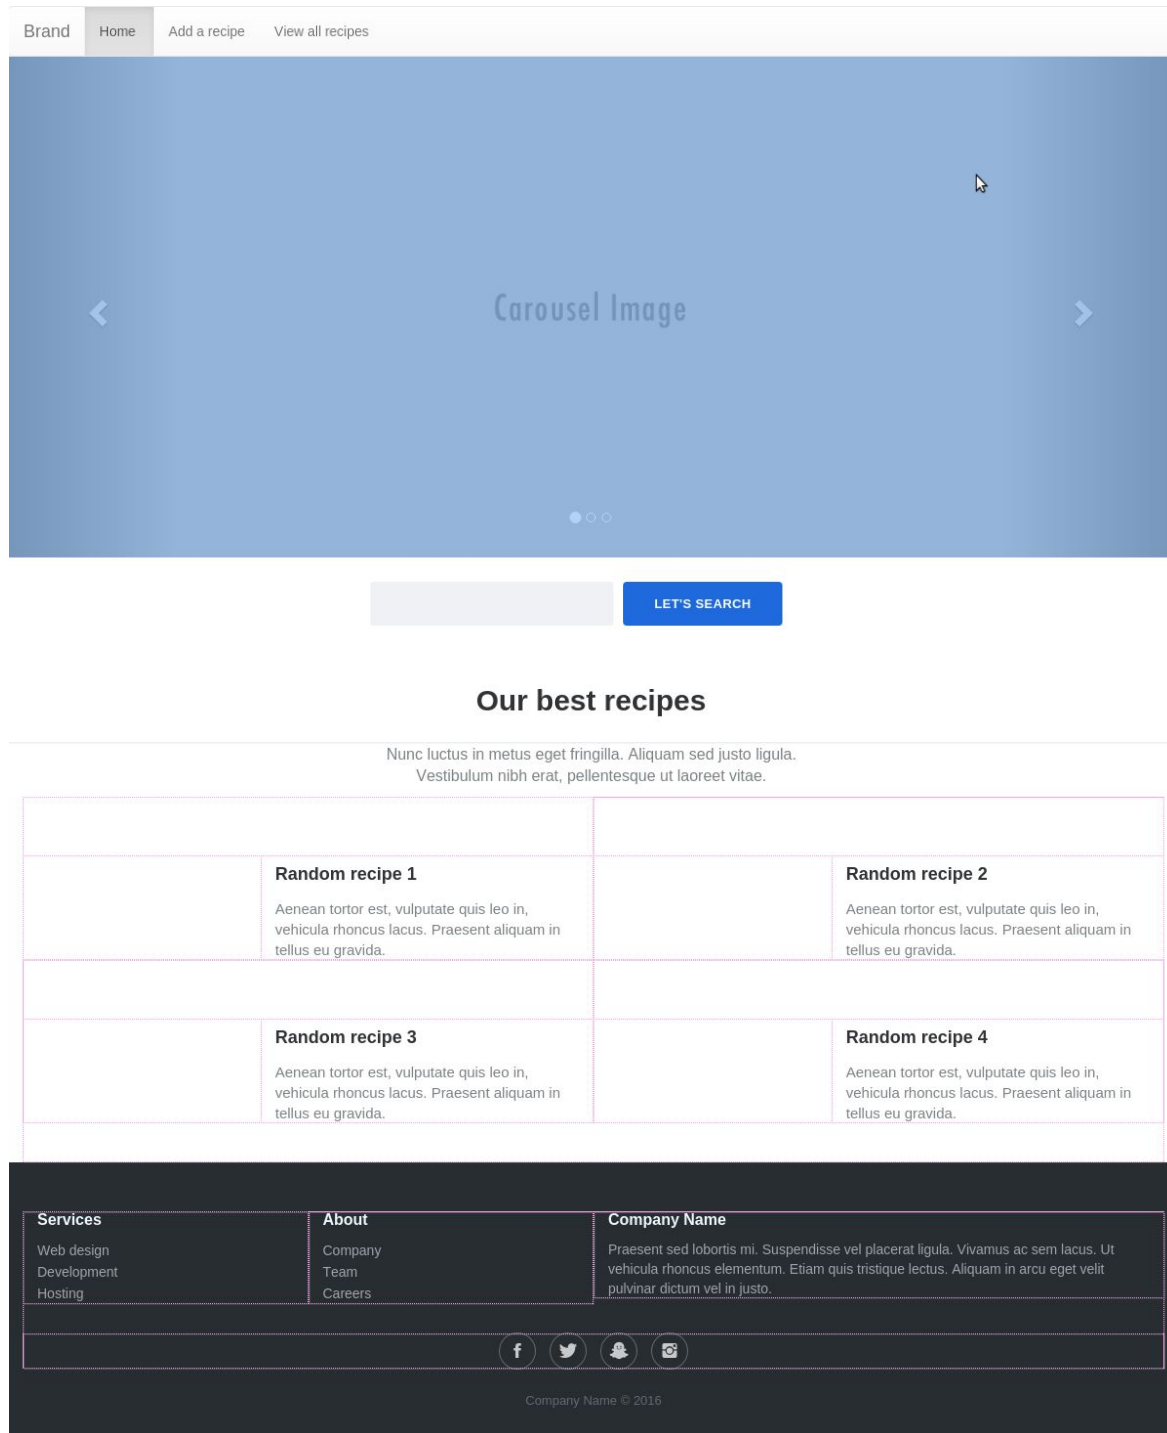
Brand Home Add a recipe View all recipes

Carousel Image

LET'S SEARCH

Our best recipes

Nunc luctus in metus eget fringilla. Aliquam sed justo ligula. Vestibulum nibh erat, pellentesque ut laoreet vitae.

Random recipe 1

Aenean tortor est, vulputate quis leo in, vehicula rhoncus lacus. Praesent aliquam in tellus eu gravida.

Random recipe 2

Aenean tortor est, vulputate quis leo in, vehicula rhoncus lacus. Praesent aliquam in tellus eu gravida.

Random recipe 3

Aenean tortor est, vulputate quis leo in, vehicula rhoncus lacus. Praesent aliquam in tellus eu gravida.

Random recipe 4

Aenean tortor est, vulputate quis leo in, vehicula rhoncus lacus. Praesent aliquam in tellus eu gravida.

Services
Web design
Development
Hosting

About
Company
Team
Careers

Company Name
Praesent sed lobortis mi. Suspendisse vel placerat ligula. Vivamus ac sem lacus. Ut vehicula rhoncus elementum. Etiam quis tristique lectus. Aliquam in arcu eget velit pulvinar dictum vel in justo.

Company Name © 2016